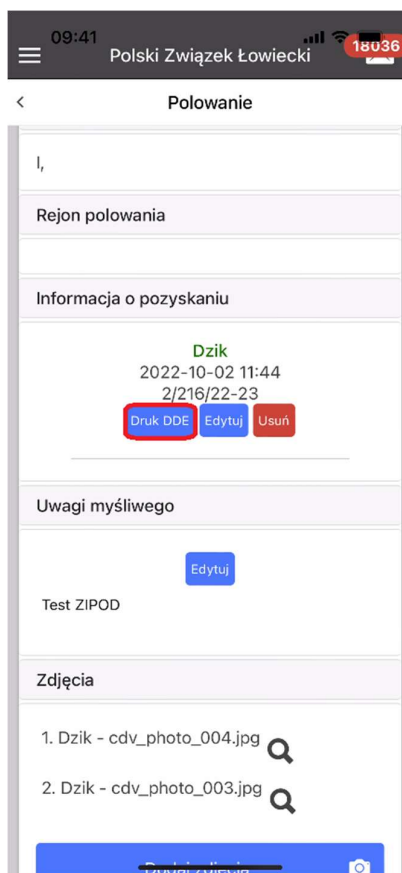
09:41

Polski Związek Łowiecki

18036

<

Polowanie

I,

Rejon polowania

Informacja o pozyskaniu

Dzik
2022-10-02 11:44
2/216/22-23

Druk DDE Edytuj Usuń

Uwagi myśliwego

Edytuj

Test ZIPOD

Zdjęcia

1. Dzik - cdv_photo_004.jpg

2. Dzik - cdv_photo_003.jpg

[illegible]